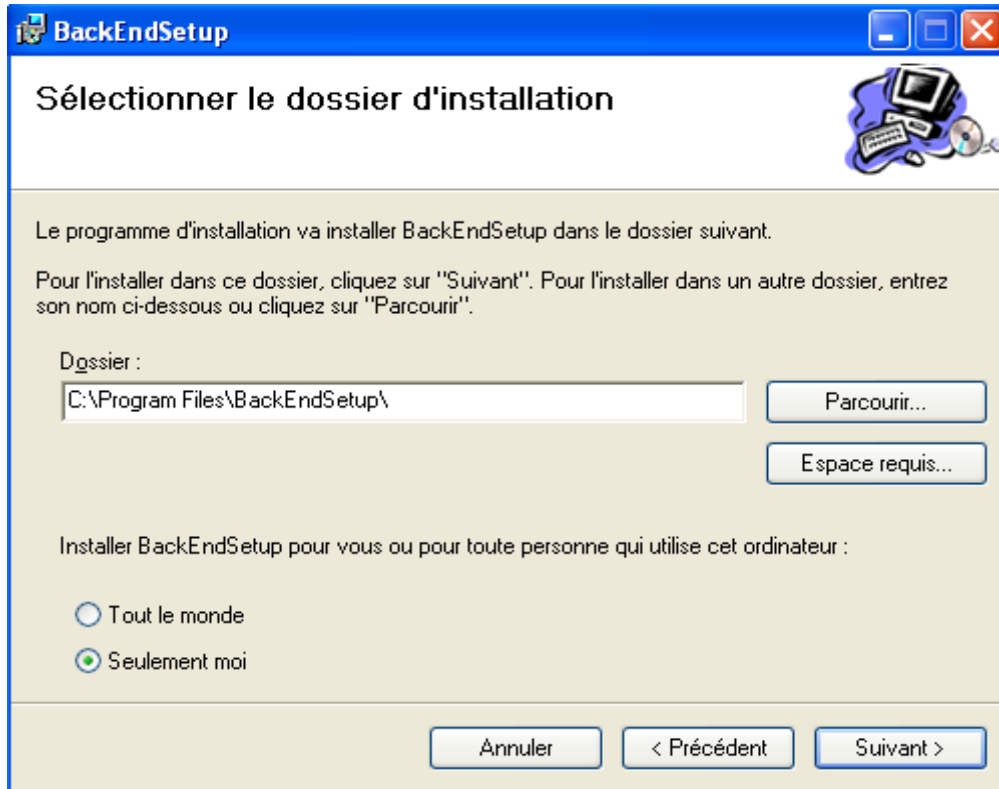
BackEndSetup

Sélectionner le dossier d'installation

Le programme d'installation va installer BackEndSetup dans le dossier suivant.

Pour l'installer dans ce dossier, cliquez sur "Suivant". Pour l'installer dans un autre dossier, entrez son nom ci-dessous ou cliquez sur "Parcourir".

Dossier :

C:\Program Files\BackEndSetup\

Parcourir...

Espace requis...

Installer BackEndSetup pour vous ou pour toute personne qui utilise cet ordinateur :

Tout le monde

Seulement moi

Annuler

< Précédent

Suivant >